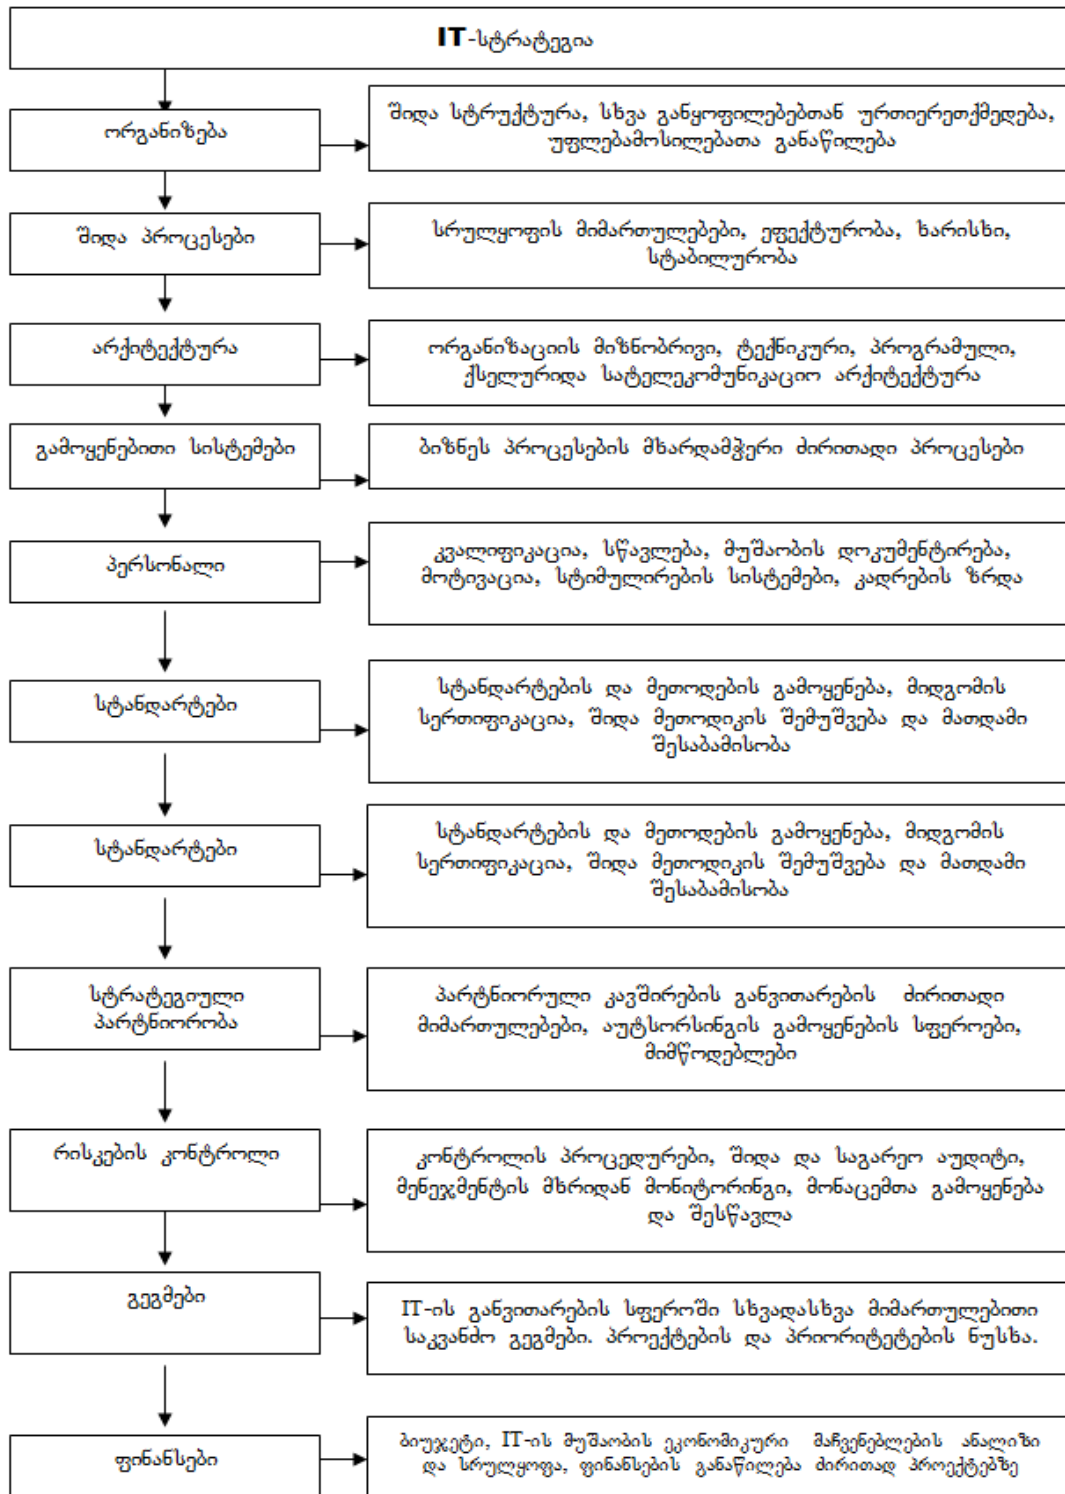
IT-სტრატეგია

ორგანიზება

შიდა სტრუქტურა, სხვა განყოფილებებთან ურთიერთქმედება, უფლებამოსილებათა განაწილება

შიდა პროცესები

სრულყოფის მიმართულებები, ეფექტურობა, ხარისხი, სტაბილურობა

არქიტექტურა

ორგანიზაციის მიზნობრივი, ტექნიკური, პროგრამული, ქსელურიდა სატელეკომუნიკაციო არქიტექტურა

გამოყენებითი სისტემები

ბიზნეს პროცესების მხარდამჭერი ძირითადი პროცესები

პერსონალი

კვალიფიკაცია, სწავლება, მუშაობის დოკუმენტირება, მოტივაცია, სტიმულირების სისტემები, კადრების ზრდა

სტანდარტები

სტანდარტების და მეთოდების გამოყენება, მიდგომის სერთიფიკაცია, შიდა მეთოდიკის შემუშვება და მათდამი შესაბამისობა

სტანდარტები

სტანდარტების და მეთოდების გამოყენება, მიდგომის სერთიფიკაცია, შიდა მეთოდიკის შემუშვება და მათდამი შესაბამისობა

სტრატეგიული პარტნიორობა

პარტნიორული კავშირების განვითარების ძირითადი მიმართულებები, აუტსორსინგის გამოყენების სფეროები, მიმწოდებლები

რისკების კონტროლი

კონტროლის პროცედურები, შიდა და საგარეო აუდიტი, მენეჯმენტის მხრიდან მონიტორინგი, მონაცემთა გამოყენება და შესწავლა

გეგმები

IT-ის განვითარების სფეროში სხვადასხვა მიმართულებითი საკვანძო გეგმები. პროექტების და პრიორიტეტების ნუსხა.

ფინანსები

ბიუჯეტი, IT-ის მუშაობის ეკონომიკური მაჩვენებლების ანალიზი და სრულყოფა, ფინანსების განაწილება ძირითად პროექტებზე